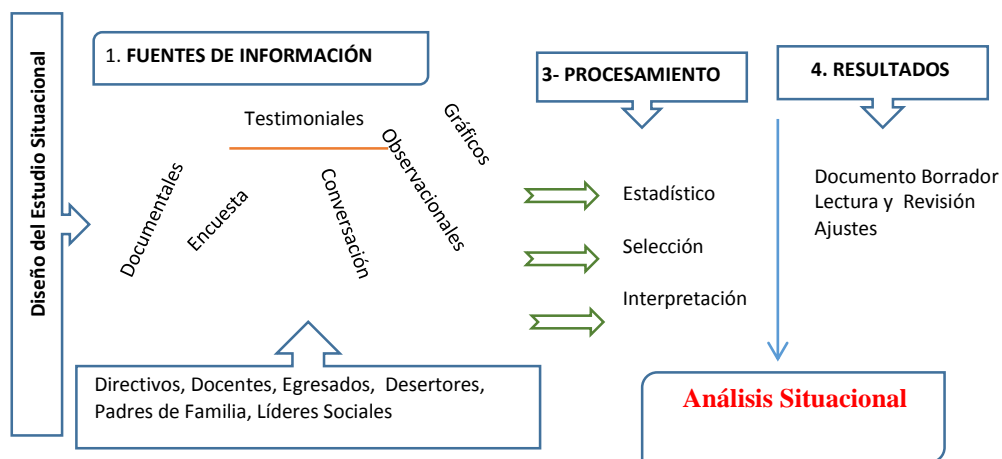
Diseño del Estudio Situacional

1. FUENTES DE INFORMACIÓN

Testimoniales

Gráficos

Documentales

Encuesta

Conversación

Observacionales

3- PROCESAMIENTO

Estadístico

Selección

Interpretación

4. RESULTADOS

Documento Borrador
Lectura y Revisión
Ajustes

Directivos, Docentes, Egresados, Desertores, Padres de Familia, Líderes Sociales

Análisis Situacional